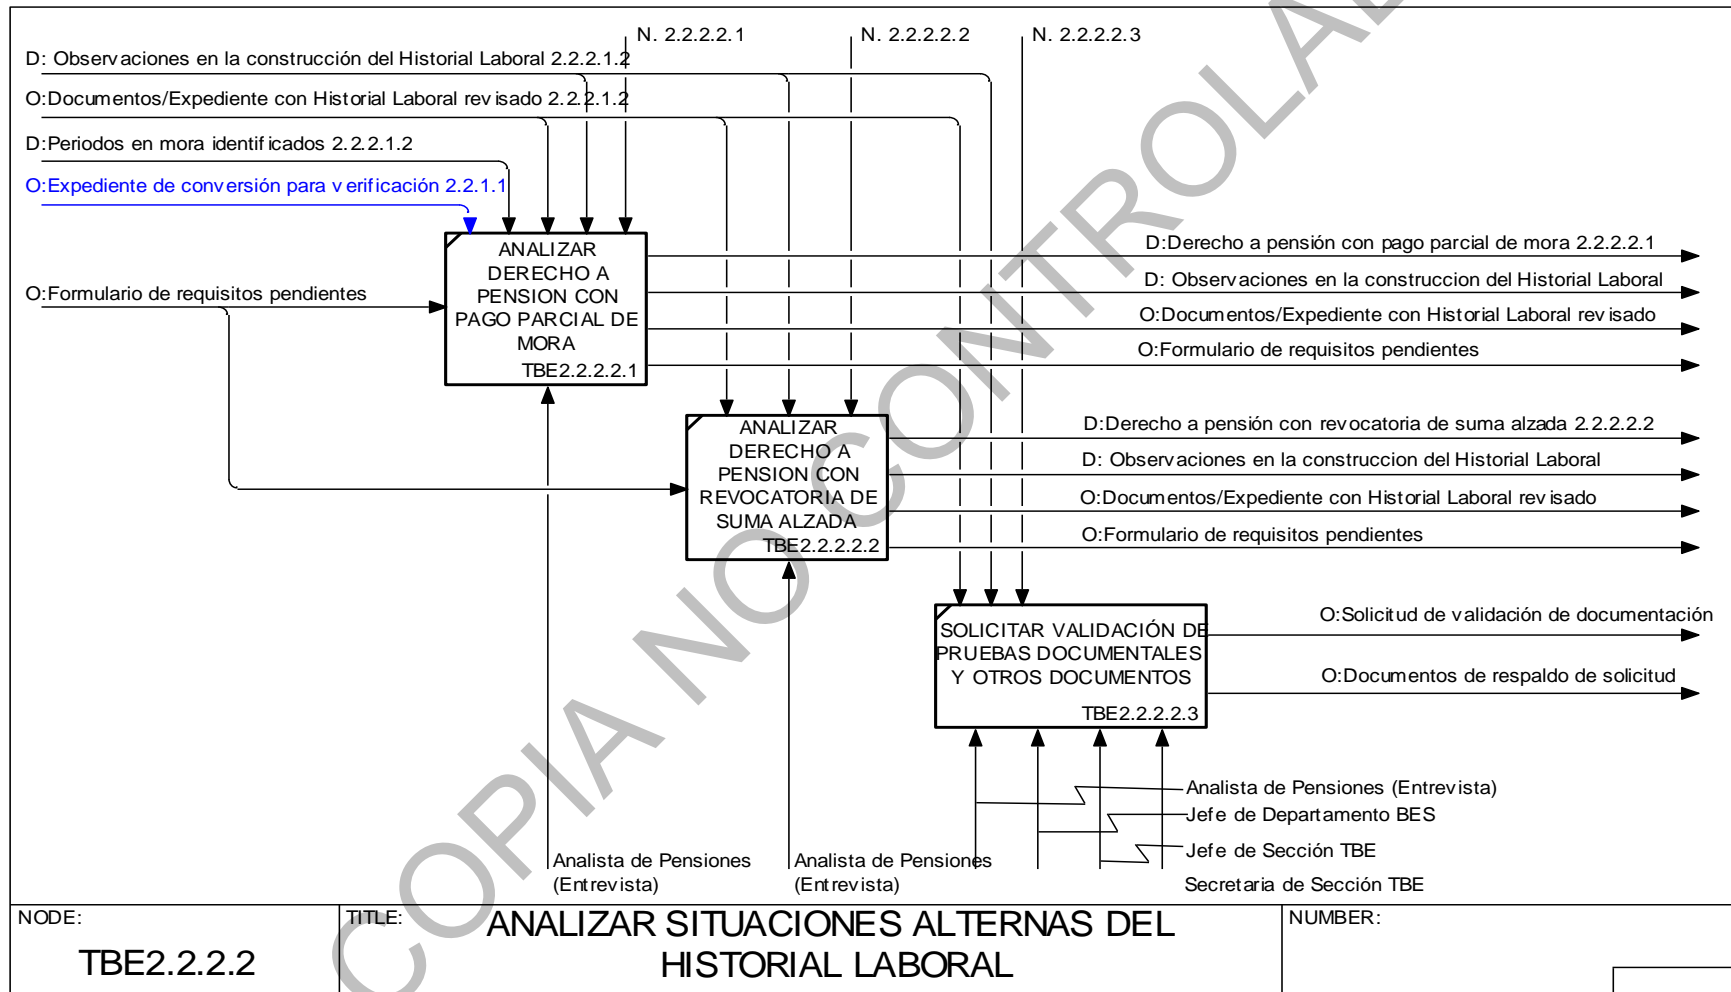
N. 2.2.2.2.1

N. 2.2.2.2.2

N. 2.2.2.2.3

D: Observaciones en la construcción del Historial Laboral 2.2.2.1.2

O:Documentos/Expediente con Historial Laboral revisado 2.2.2.1.2

D:Periodos en mora identificados 2.2.2.1.2

O:Expediente de conversión para verificación 2.2.1.1

O:Formulario de requisitos pendientes

ANALIZAR DERECHO A PENSION CON PAGO PARCIAL DE MORA
TBE2.2.2.2.1

D:Derecho a pensión con pago parcial de mora 2.2.2.2.1

D: Observaciones en la construccion del Historial Laboral

O:Documentos/Expediente con Historial Laboral revisado

O:Formulario de requisitos pendientes

ANALIZAR DERECHO A PENSION CON REVOCATORIA DE SUMA ALZADA
TBE2.2.2.2.2

D:Derecho a pensión con revocatoria de suma alzada 2.2.2.2.2

D: Observaciones en la construccion del Historial Laboral

O:Documentos/Expediente con Historial Laboral revisado

O:Formulario de requisitos pendientes

SOLICITAR VALIDACIÓN DE PRUEBAS DOCUMENTALES Y OTROS DOCUMENTOS
TBE2.2.2.2.3

O:Solicitud de validación de documentación

O:Documentos de respaldo de solicitud

Analista de Pensiones (Entrevista)

Jefe de Departamento BES

Jefe de Sección TBE

Secretaria de Sección TBE

Analista de Pensiones (Entrevista)

Analista de Pensiones (Entrevista)

COPIA NO CONTROLADA

NODE:
TBE2.2.2.2

TITLE:
ANALIZAR SITUACIONES ALTERNAS DEL HISTORIAL LABORAL

NUMBER: